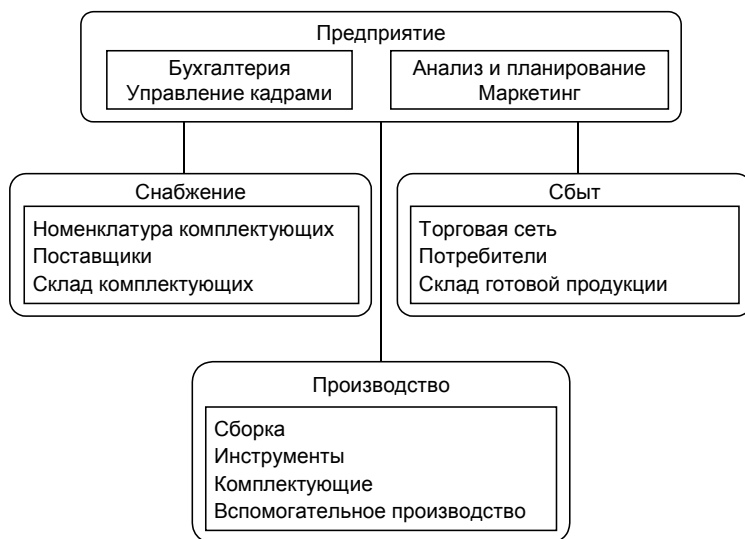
Предприятие

Бухгалтерия
Управление кадрами

Анализ и планирование
Маркетинг

Снабжение

Номенклатура комплектующих
Поставщики
Склад комплектующих

Сбыт

Торговая сеть
Потребители
Склад готовой продукции

Производство

Сборка
Инструменты
Комплектующие
Вспомогательное производство